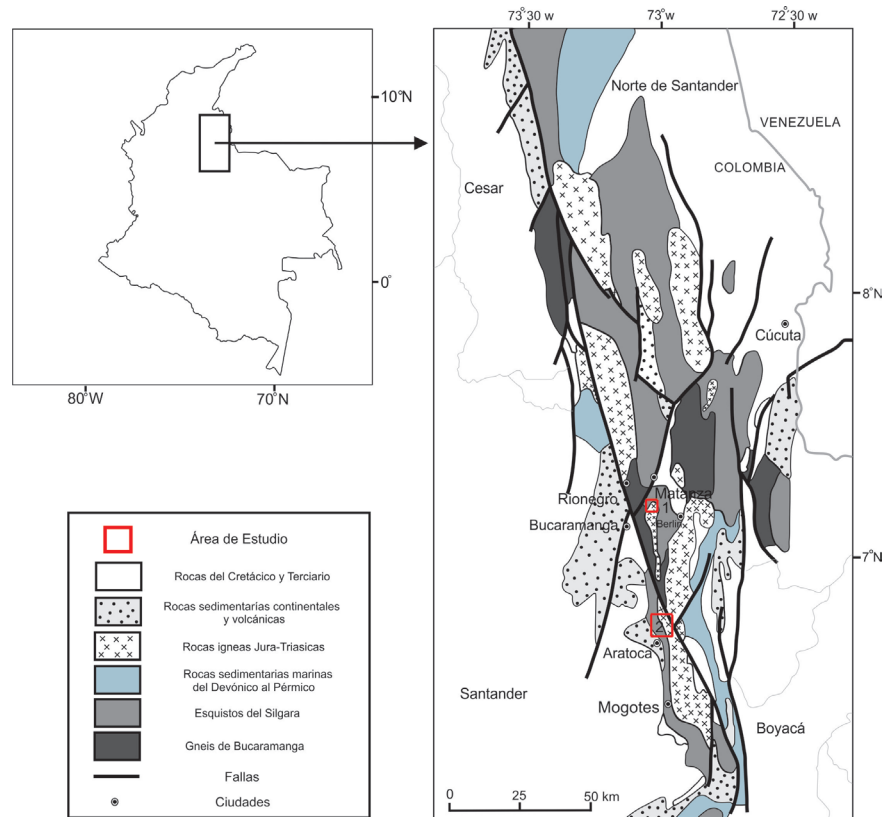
10°N

0°

80°W

70°N

73°30 w

73°w

72°30 w

Norte de Santander

VENEZUELA

COLOMBIA

Cesar

8°N

Cúcuta

Rionegro

Matanza

1

Bucaramanga

Berlín

7°N

Aratoca

2

Santander

Mogotes

Boyacá

0

25

50 km

Área de Estudio

Rocas del Cretácico y Terciario

Rocas sedimentarías continentales y volcánicas

Rocas igneas Jura-Triasicas

Rocas sedimentarias marinas del Devónico al Pérmico

Esquistos del Silgara

Gneis de Bucaramanga

Fallas

Ciudades